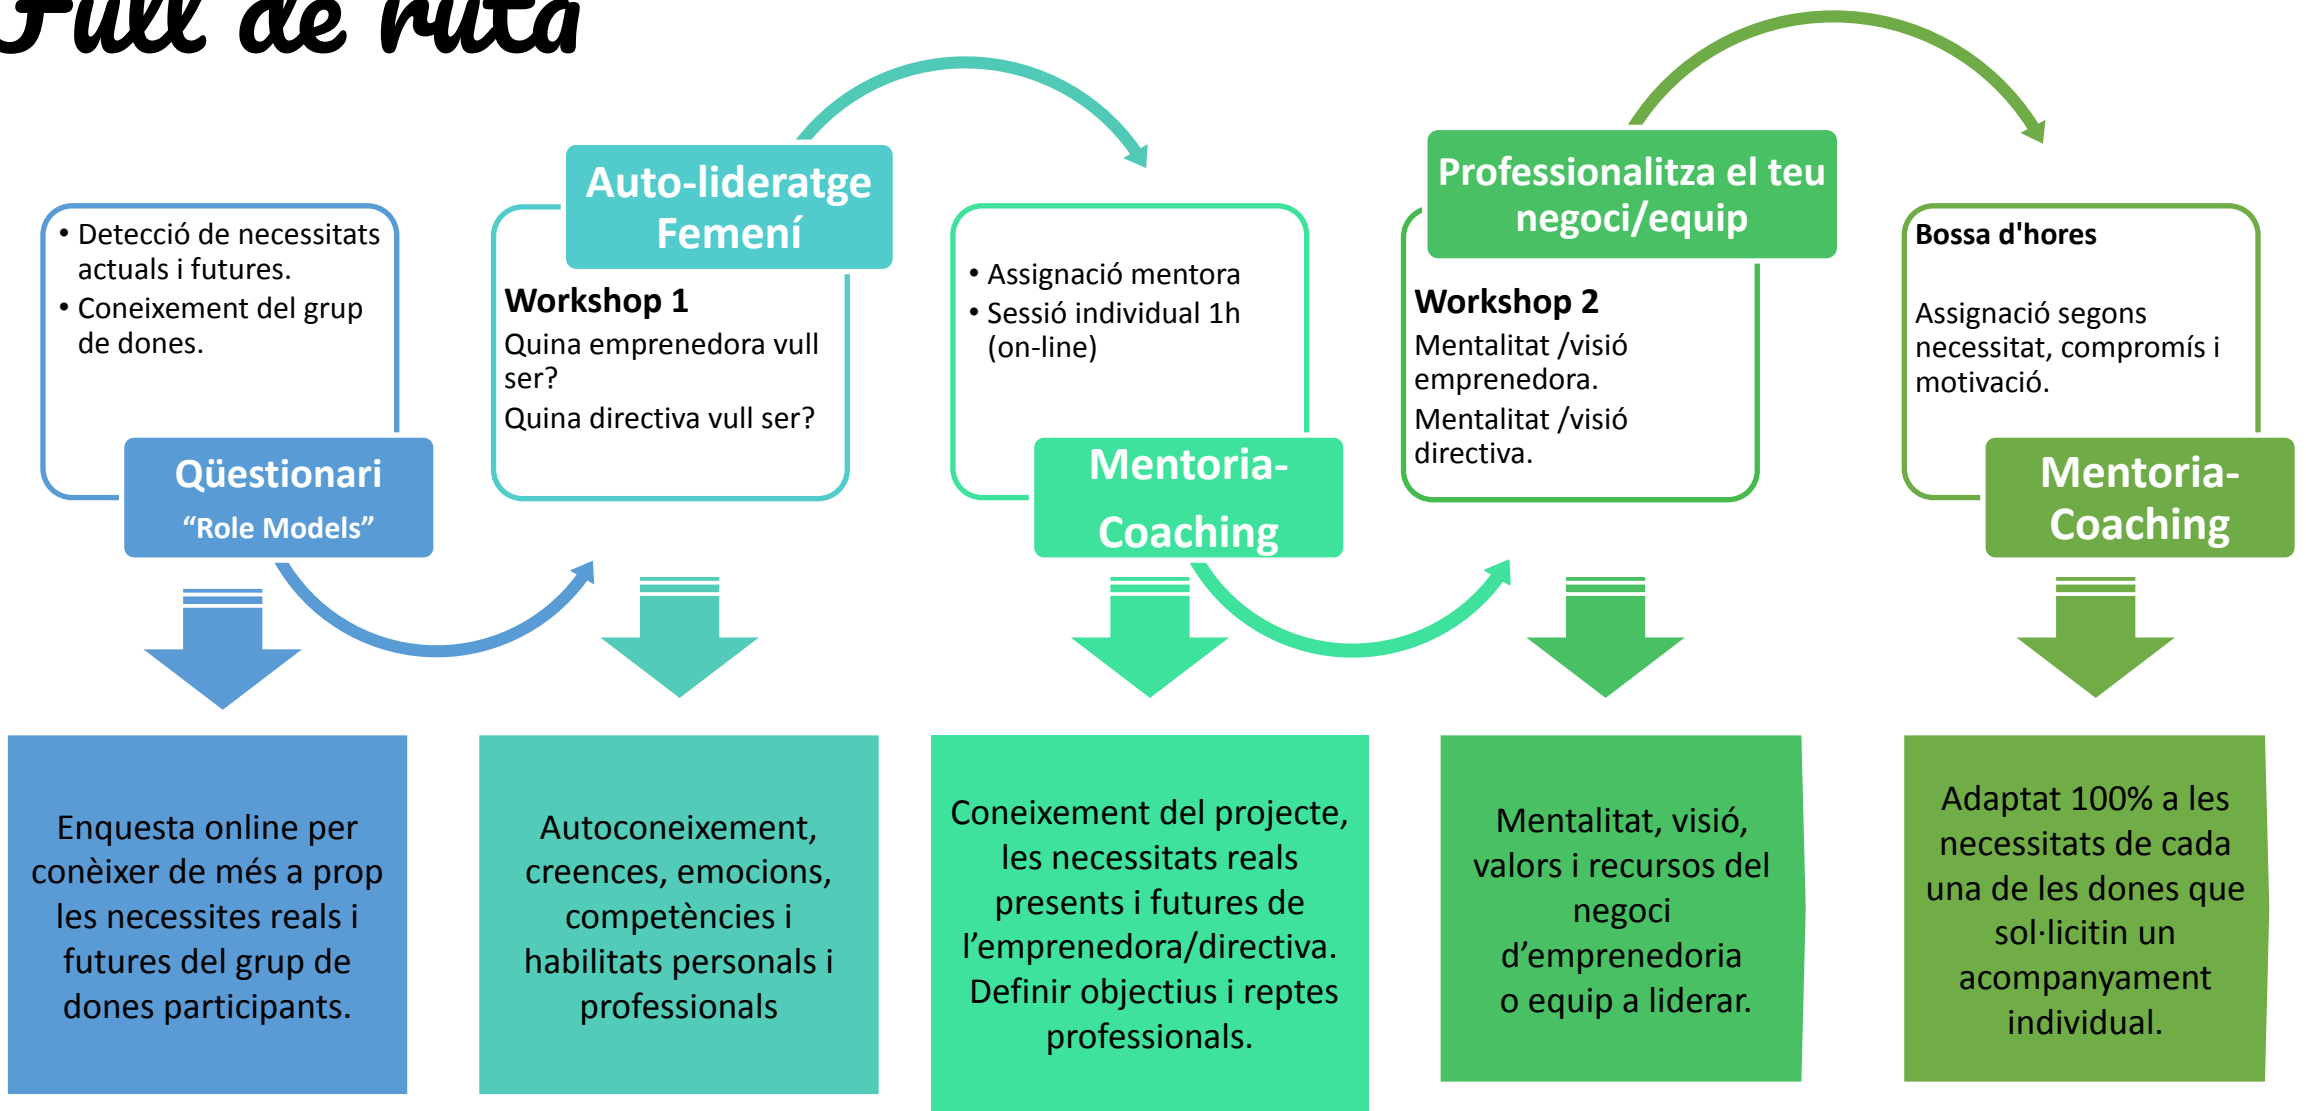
Full de ruta

• Detecció de necessitats actuals i futures.
• Coneixement del grup de dones.

Qüestionari
"Role Models"

Auto-lideratge Femení

Workshop 1
Quina emprenedora vull ser?
Quina directiva vull ser?

• Assignació mentora
• Sessió individual 1h (on-line)

Mentoria-Coaching

Professionalitza el teu negoci/equip

Workshop 2
Mentalitat /visió emprenedora.
Mentalitat /visió directiva.

Bossa d'hores

Assignació segons necessitat, compromís i motivació.

Mentoria-Coaching

Enquesta online per conèixer de més a prop les necessites reals i futures del grup de dones participants.

Autoconeixement, creences, emocions, competències i habilitats personals i professionals

Coneixement del projecte, les necessitats reals presents i futures de l'emprenedora/directiva. Definir objectius i reptes professionals.

Mentalitat, visió, valors i recursos del negoci d'emprenedoria o equip a liderar.

Adaptat 100% a les necessitats de cada una de les dones que sol·licitin un acompanyament individual.